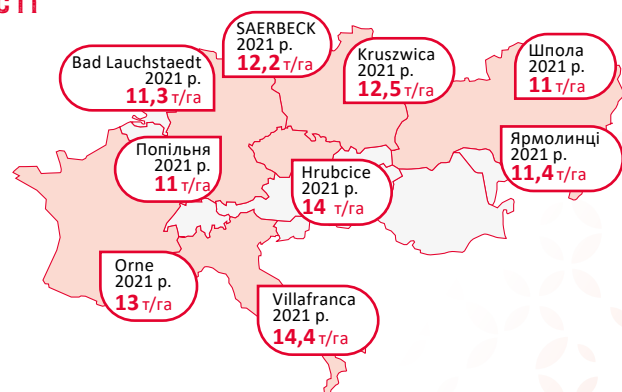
СТІ

SAERBECK
2021 р.
12,2 т/га

Bad Lauchstaedt
2021 р.
11,3 т/га

Kruszwica
2021 р.
12,5 т/га

Шпола
2021 р.
11 т/га

Попільня
2021 р.
11 т/га

Ярмолинці
2021 р.
11,4 т/га

Hrubcice
2021 р.
14 т/га

Orne
2021 р.
13 т/га

Villafranca
2021 р.
14,4 т/га